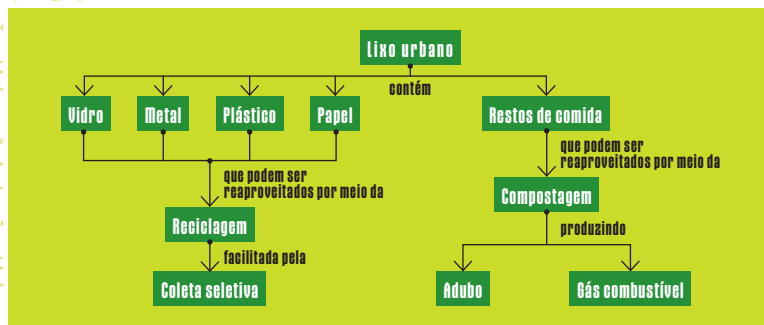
Lixo urbano

contém

Vidro

Metal

Plástico

Papel

Restos de comida

que podem ser reaproveitados por meio da

Reciclagem

facilitada pela

Coleta seletiva

que podem ser reaproveitados por meio da

Compostagem

produzindo

Adubo

Gás combustível